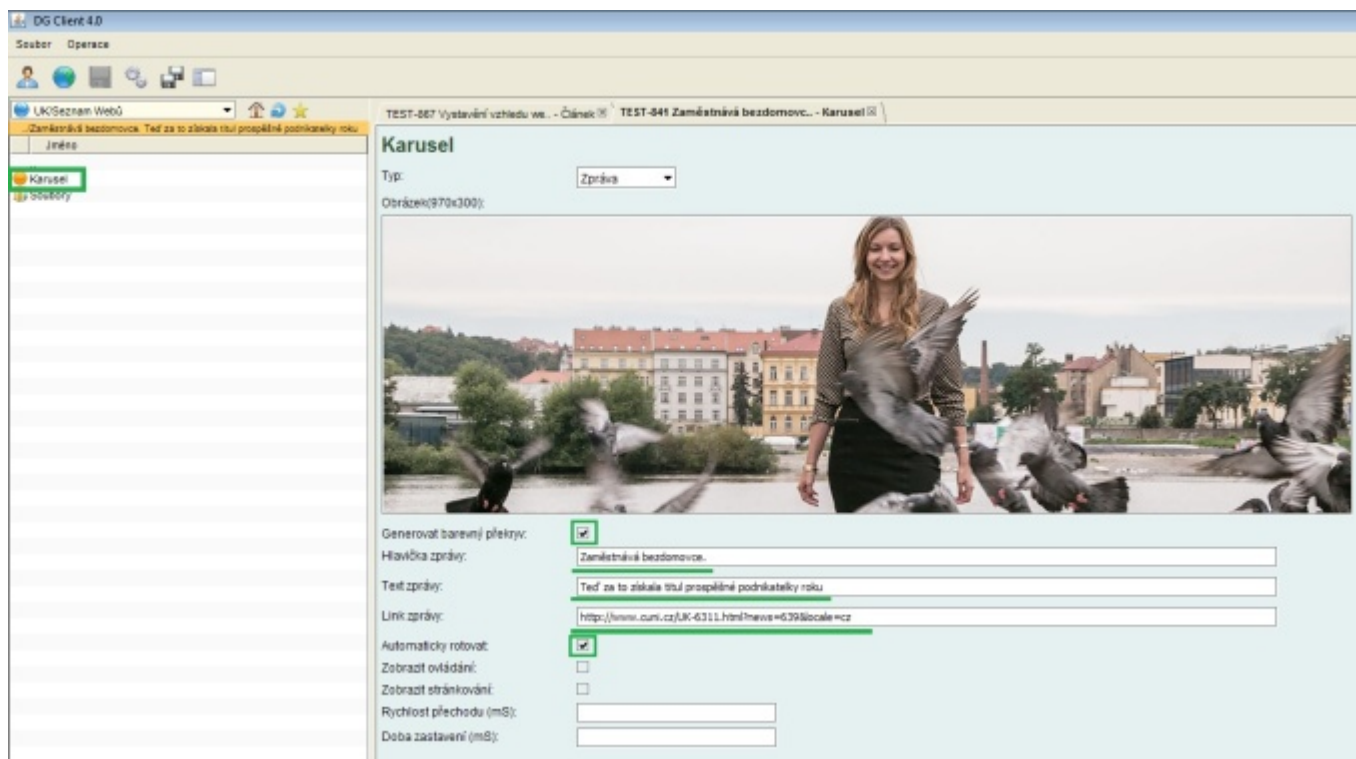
DG Client 4.0

Soubor Operace

UK/Seznam Webů

Zaměstnává bezdomovce. Teď za to získala titul prospěšné podnikatelky roku

Jméno

Karusel

Soubory

TEST-867 Vystavění vzhledu we... - Článek

TEST-841 Zaměstnává bezdomovc... - Karusel

Karusel

Typ: Zpráva

Obrázek(970x300):

Generovat barevný překryv:

Hlavička zprávy: Zaměstnává bezdomovce.

Text zprávy: Teď za to získala titul prospěšné podnikatelky roku

Link zprávy: http://www.cuni.cz/UK-6311.html?news=639&locale=cz

Automaticky rotovat:

Zobrazit ovládání:

Zobrazit stránkování:

Rychlost přechodu (mS):

Doba zastavení (mS):